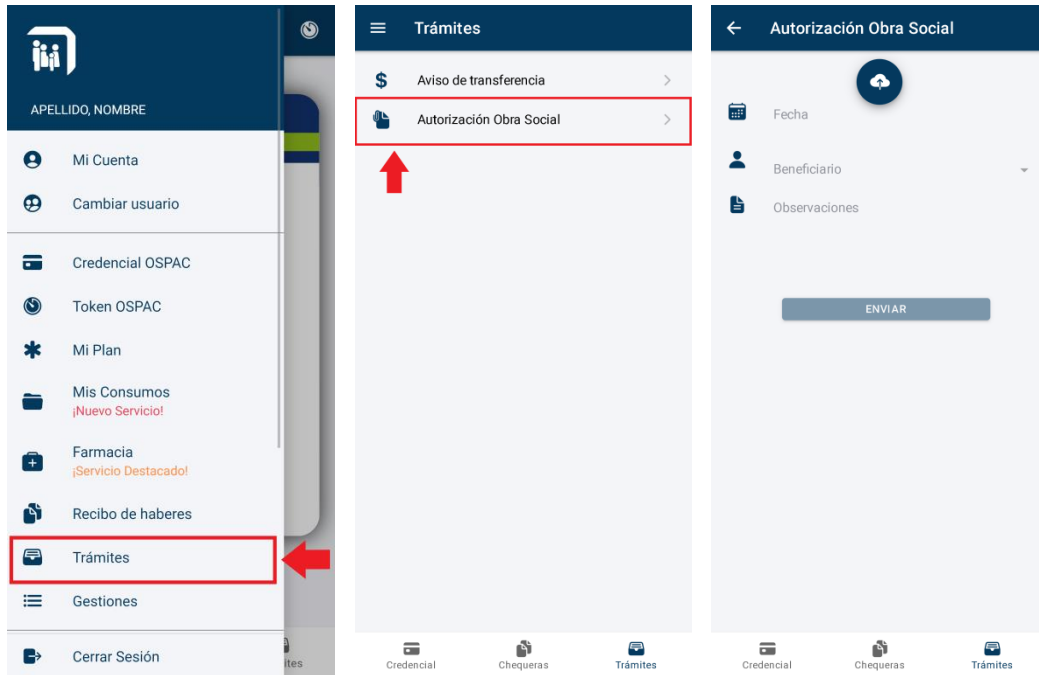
APELLIDO, NOMBRE

Mi Cuenta

Cambiar usuario

Credencial OSPAC

Token OSPAC

Mi Plan

Mis Consumos
¡Nuevo Servicio!

Farmacia
¡Servicio Destacado!

Recibo de haberes

Trámites

Gestiones

Cerrar Sesión

ites

Trámites

Aviso de transferencia

Autorización Obra Social

Credencial Chequeras Trámites

Autorización Obra Social

Fecha

Beneficiario

Observaciones

ENVIAR

Credencial Chequeras Trámites